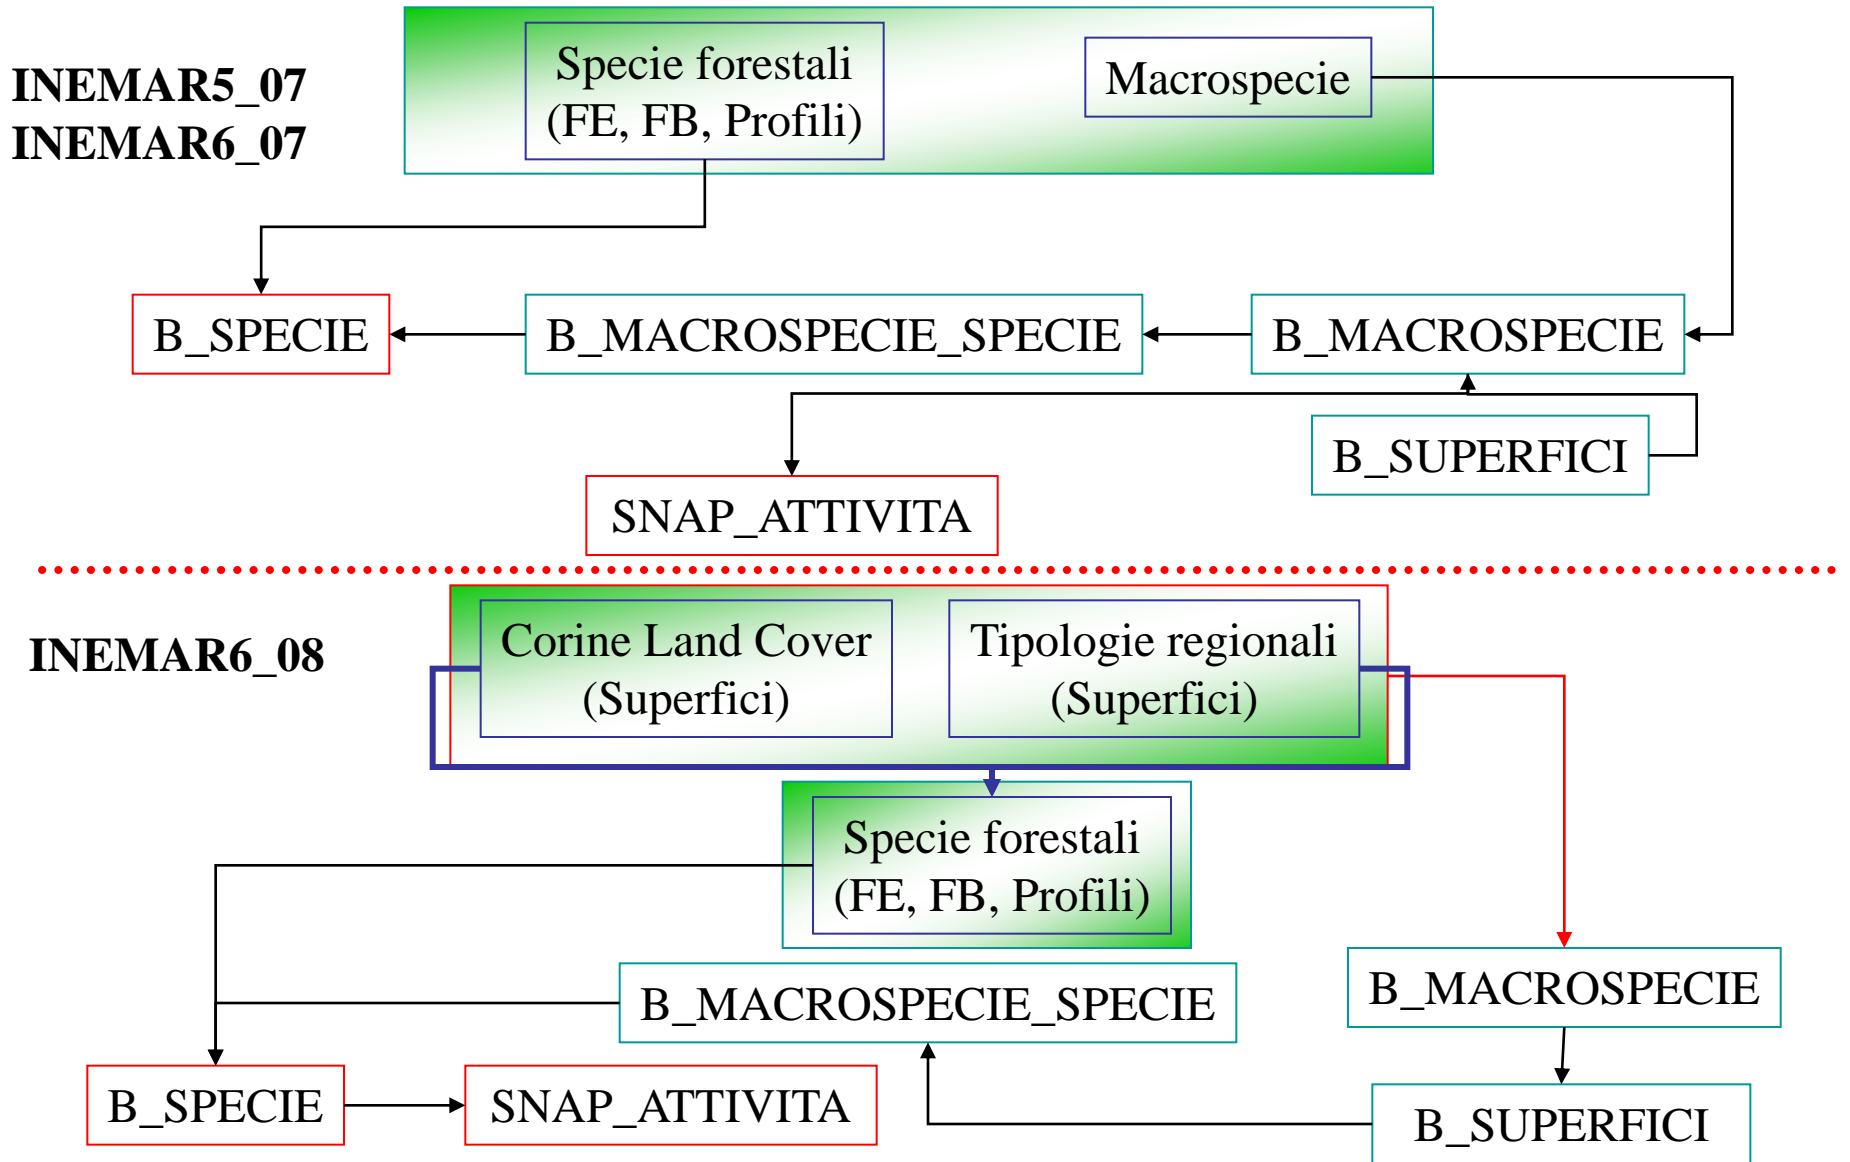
INEMAR5_07
INEMAR6_07

Specie forestali (FE, FB, Profili)

Macrospecie

B_SPECIE

B_MACROSPECIE_SPECIE

B_MACROSPECIE

B_SUPERFICI

SNAP_ATTIVITA

INEMAR6_08

Corine Land Cover (Superfici)

Tipologie regionali (Superfici)

Specie forestali (FE, FB, Profili)

B_MACROSPECIE_SPECIE

B_MACROSPECIE

B_SPECIE

SNAP_ATTIVITA

B_SUPERFICI